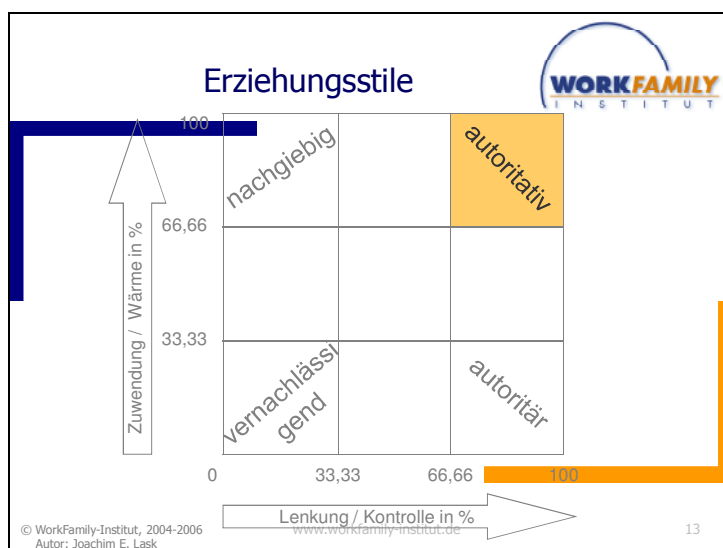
Erziehungsstile

WORKFAMILY
INSTITUT

Zuwendung / Wärme in %

100

66,66

33,33

0

nachgiebig

autoritativ

vernachlässigend

autoritär

33,33

66,66

100

Lenkung / Kontrolle in %

© WorkFamily-Institut, 2004-2006
Autor: Joachim E. Lask

www.workfamily-institut.de

13